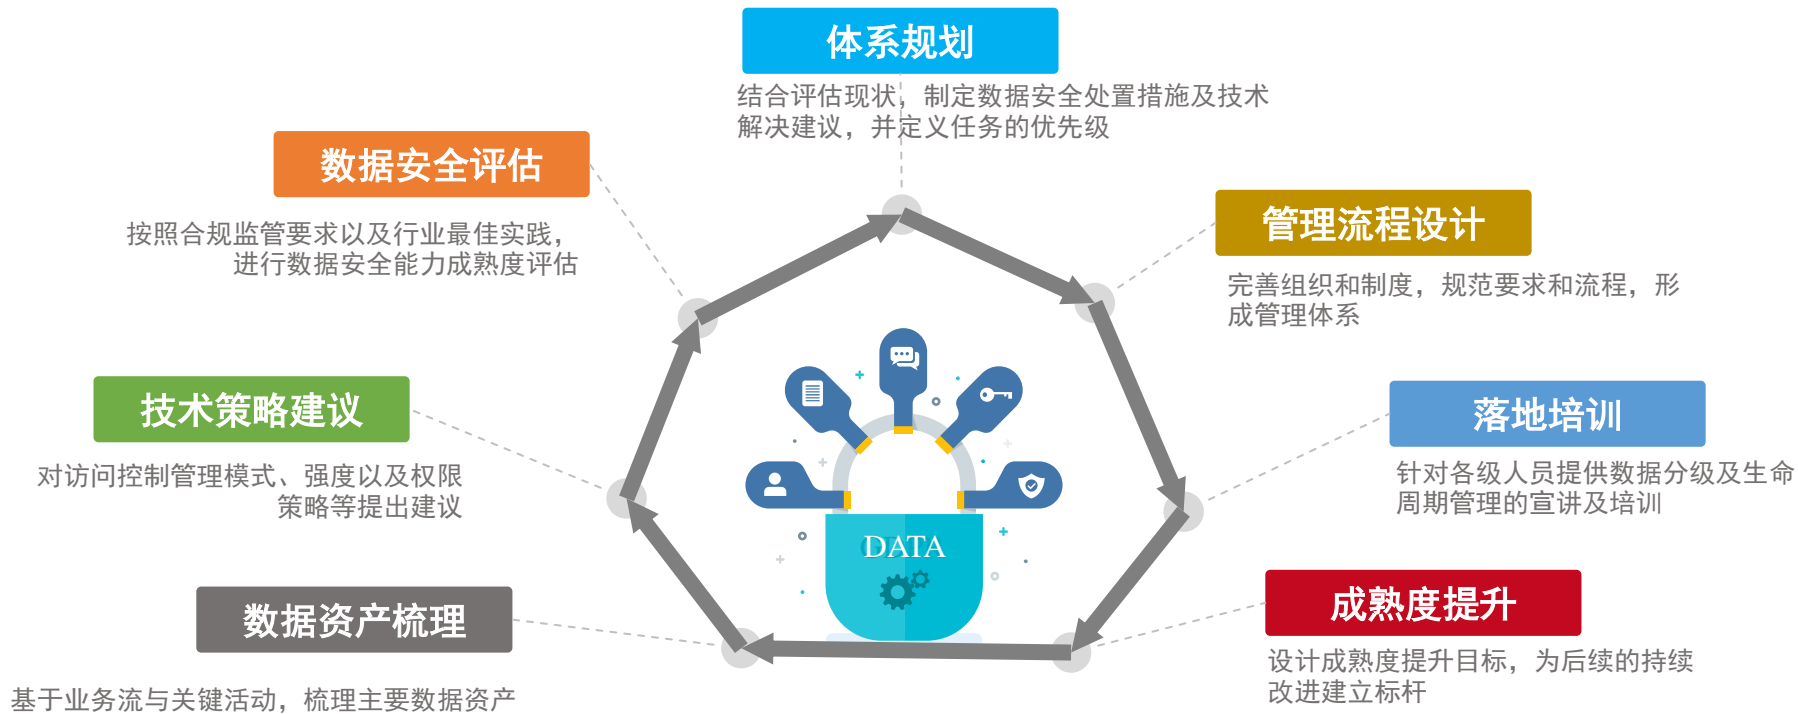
体系规划

结合评估现状，制定数据安全处置措施及技术解决建议，并定义任务的优先级

数据安全评估

按照合规监管要求以及行业最佳实践，进行数据安全能力成熟度评估

管理流程设计

完善组织和制度，规范要求和流程，形成管理体系

技术策略建议

对访问控制管理模式、强度以及权限策略等提出建议

落地培训

针对各级人员提供数据分级及生命周期管理的宣讲及培训

DATA

数据资产梳理

基于业务流与关键活动，梳理主要数据资产

成熟度提升

设计成熟度提升目标，为后续的持续改进建立标杆